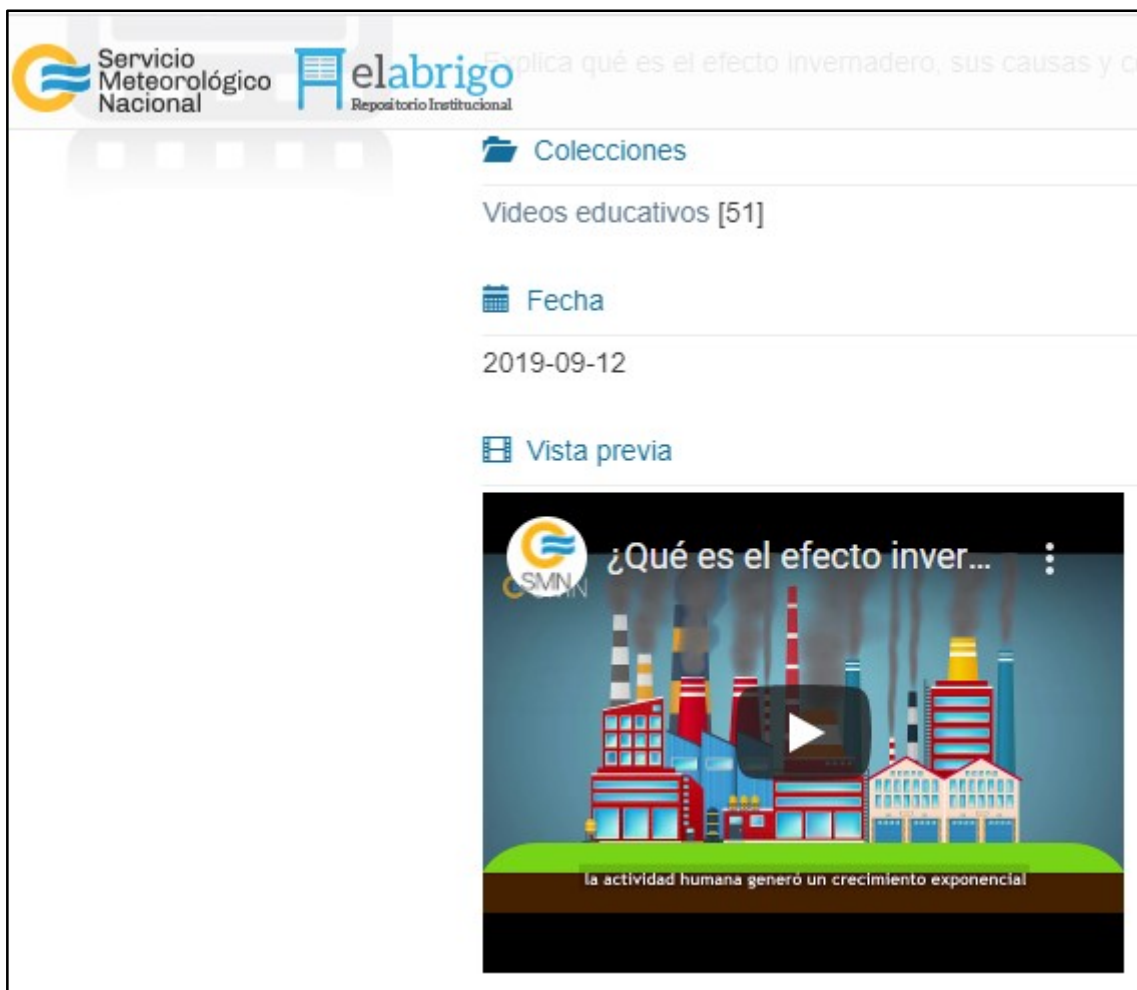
Servicio Meteorológico Nacional

elabrigo
Repositorio Institucional

Explica qué es el efecto invernadero, sus causas y c

Colecciones

Videos educativos [51]

Fecha

2019-09-12

Vista previa

SMN

¿Qué es el efecto inver...

la actividad humana generó un crecimiento exponencial